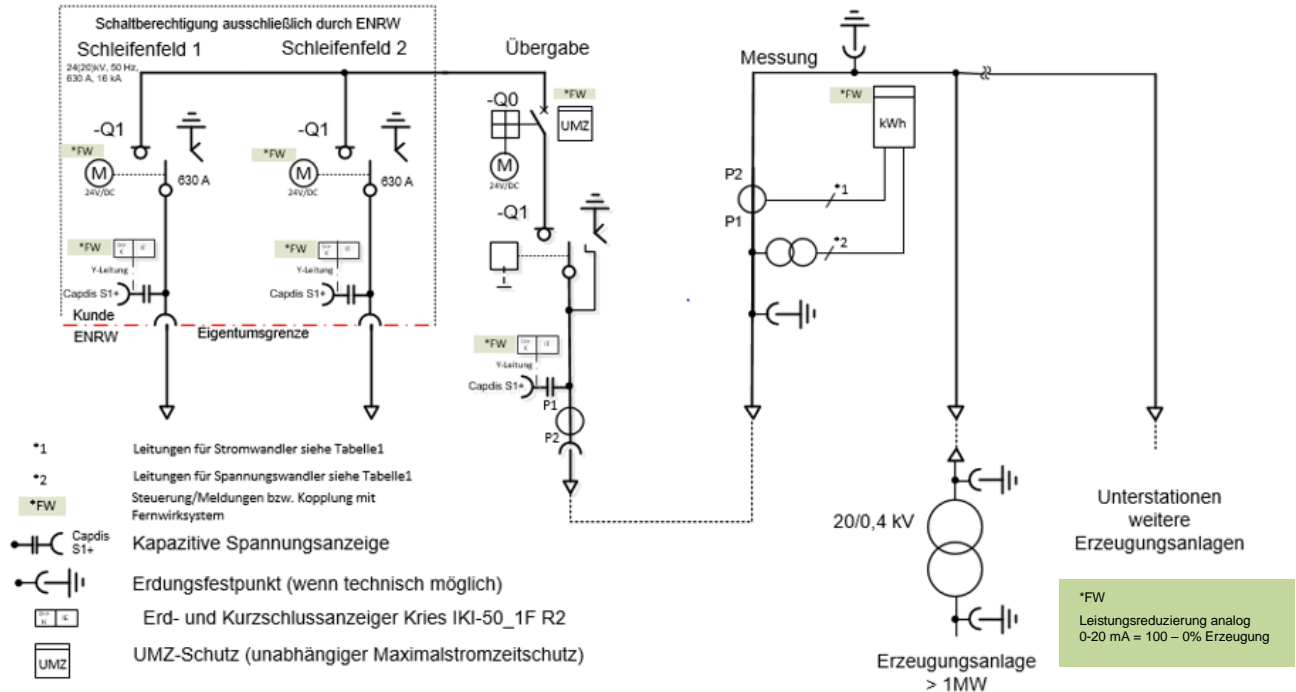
Schaltberechtigung ausschließlich durch ENRW

Schleifenfeld 1

Schleifenfeld 2

Übergabe

Messung

24(20)kV, 50 Hz, 630 A, 16 kA

-Q1

-Q1

-Q0

*FW

*FW

*FW

*FW

UMZ

kWh

M

M

M

24V/DC

24V/DC

24V/DC

630 A

630 A

-Q1

P2

P1

*1

*2

*FW

*FW

Y-Leitung

Y-Leitung

Capdis S1+

Capdis S1+

Kunde

ENRW

Eigentumsgrenze

*FW

Y-Leitung

Capdis S1+

P1

P2

*1 Leitungen für Stromwandler siehe Tabelle1

*2 Leitungen für Spannungswandler siehe Tabelle1

*FW Steuerung/Meldungen bzw. Kopplung mit Fernwirksystem

Capdis S1+ Kapazitive Spannungsanzeige

Erdungsfestpunkt (wenn technisch möglich)

Erd- und Kurzschlussanzeiger Kries IKI-50_1F R2

UMZ UMZ-Schutz (unabhängiger Maximalstromzeitschutz)

20/0,4 kV

Erzeugungsanlage > 1MW

Unterstationen weitere Erzeugungsanlagen

*FW
Leistungsreduzierung analog
0-20 mA = 100 – 0% Erzeugung